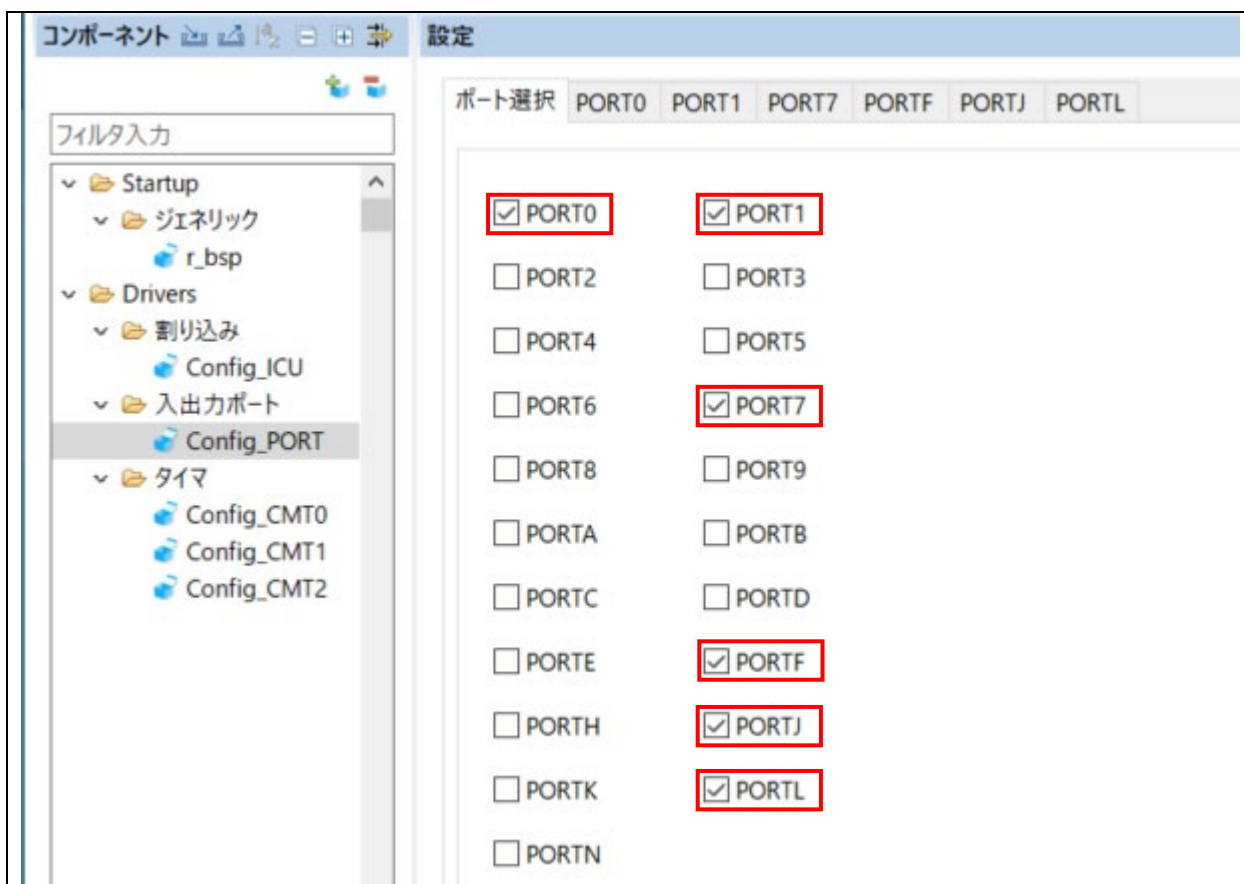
コンポーネント

設定

ポート選択 PORT0 PORT1 PORT7 PORTF PORTJ PORTL

フィルタ入力

Startup
ジェネリック
r_bsp
Drivers
割り込み
Config_ICU
入出力ポート
Config_PORT
タイマ
Config_CMT0
Config_CMT1
Config_CMT2

☑ PORT0 ☑ PORT1
☐ PORT2 ☐ PORT3
☐ PORT4 ☐ PORT5
☐ PORT6 ☑ PORT7
☐ PORT8 ☐ PORT9
☐ PORTA ☐ PORTB
☐ PORTC ☐ PORTD
☐ PORTE ☑ PORTF
☐ PORTH ☑ PORTJ
☐ PORTK ☑ PORTL
☐ PORTN